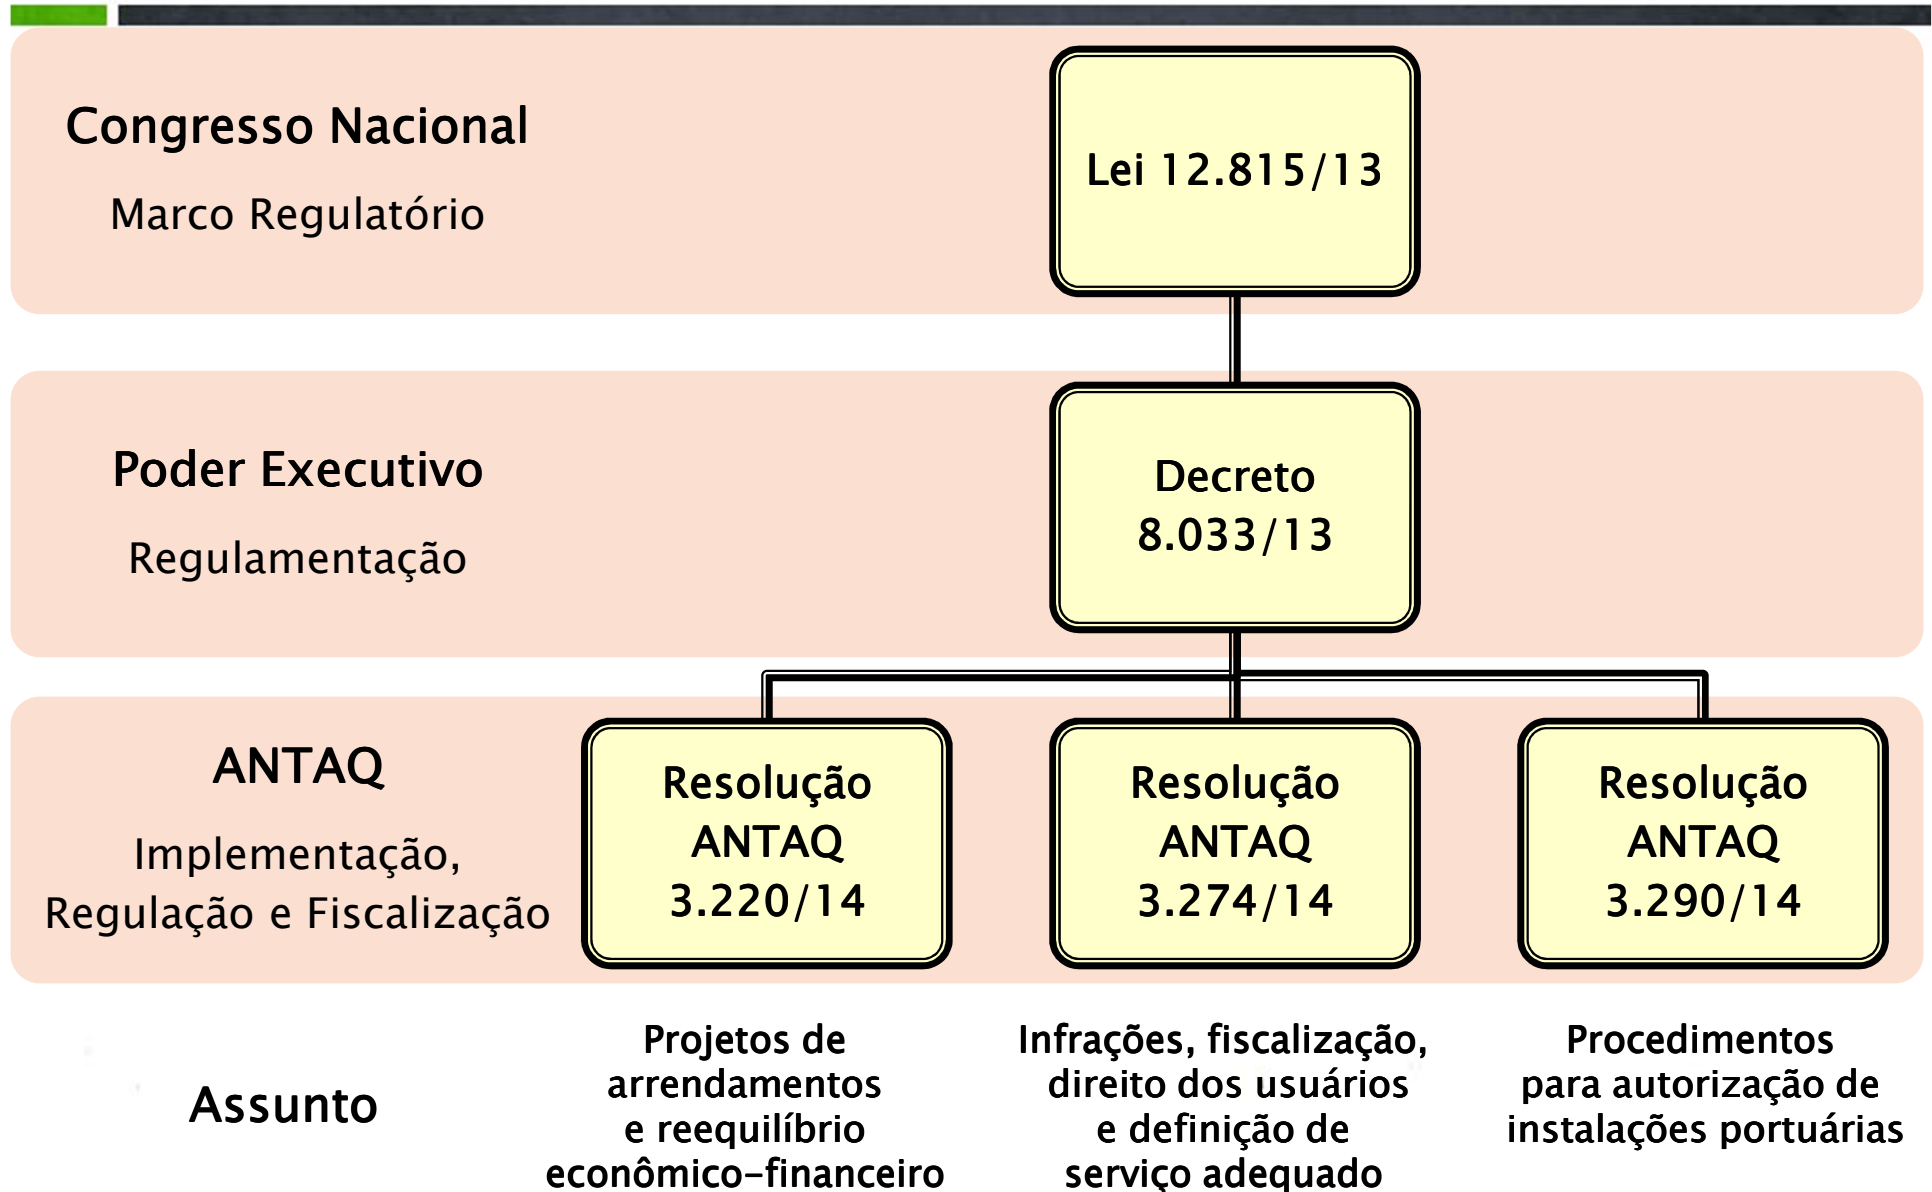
Congresso Nacional

Marco Regulatório

Lei 12.815/13

Poder Executivo

Regulamentação

Decreto 8.033/13

ANTAQ

Implementação, Regulação e Fiscalização

Resolução ANTAQ 3.220/14

Resolução ANTAQ 3.274/14

Resolução ANTAQ 3.290/14

Assunto

Projetos de arrendamentos e reequilíbrio econômico-financeiro

Infrações, fiscalização, direito dos usuários e definição de serviço adequado

Procedimentos para autorização de instalações portuárias